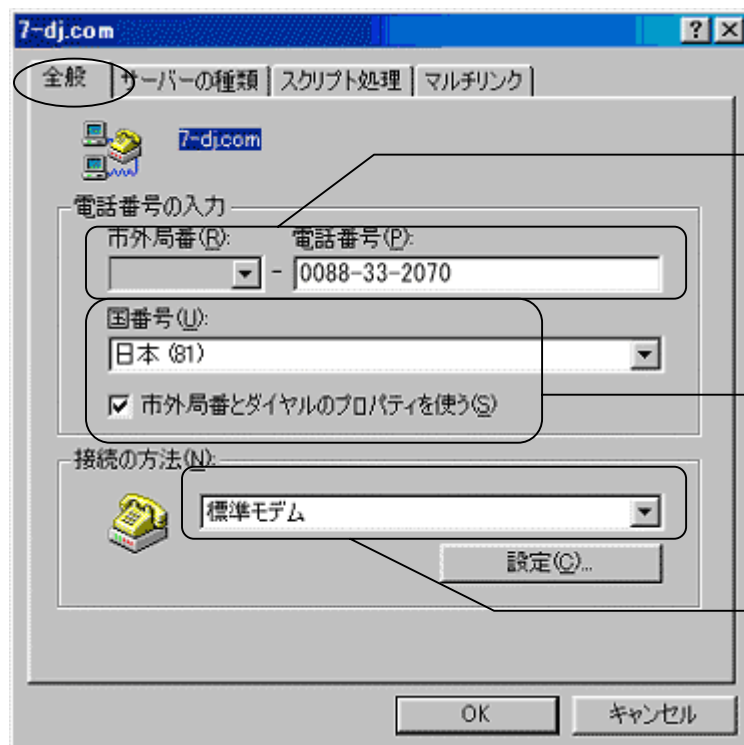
7-dj.com

?

全般 | サーバーの種類 | スクリプト処理 | マルチリンク

7-dj.com

電話番号の入力

市外局番(R):

電話番号(P):

0088-33-2070

国番号(U):

日本 (81)

市外局番とダイヤルのプロパティを使う(S)

接続の方法(N):

標準モデム

設定(C)...

OK

キャンセル